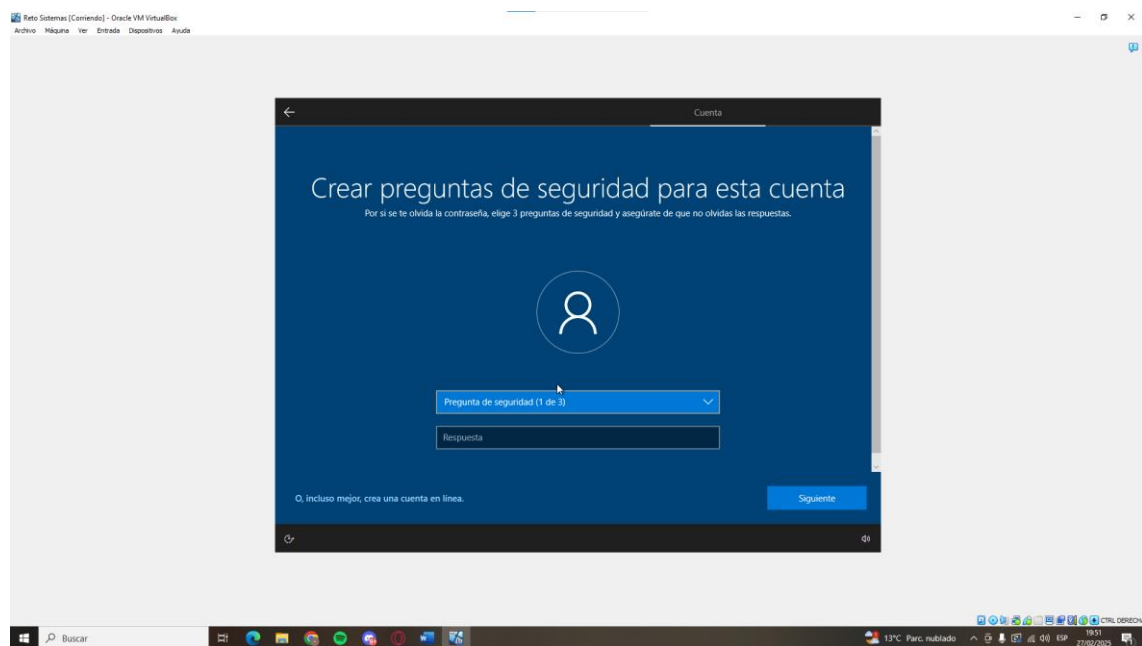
Reto Sistemas [Corriendo] - Oracle VM VirtualBox
Archivo Máquina Ver Entrada Dispositivos Ayuda

Cuenta

Crear preguntas de seguridad para esta cuenta
Por si se te olvida la contraseña, elige 3 preguntas de seguridad y asegúrate de que no olvidas las respuestas.

Pregunta de seguridad (1 de 3)

Respuesta

O, incluso mejor, crea una cuenta en línea.

Siguiente

CTRL DERECHA

Buscar

13°C Parc. nublado ESP 19:51 27/02/2025